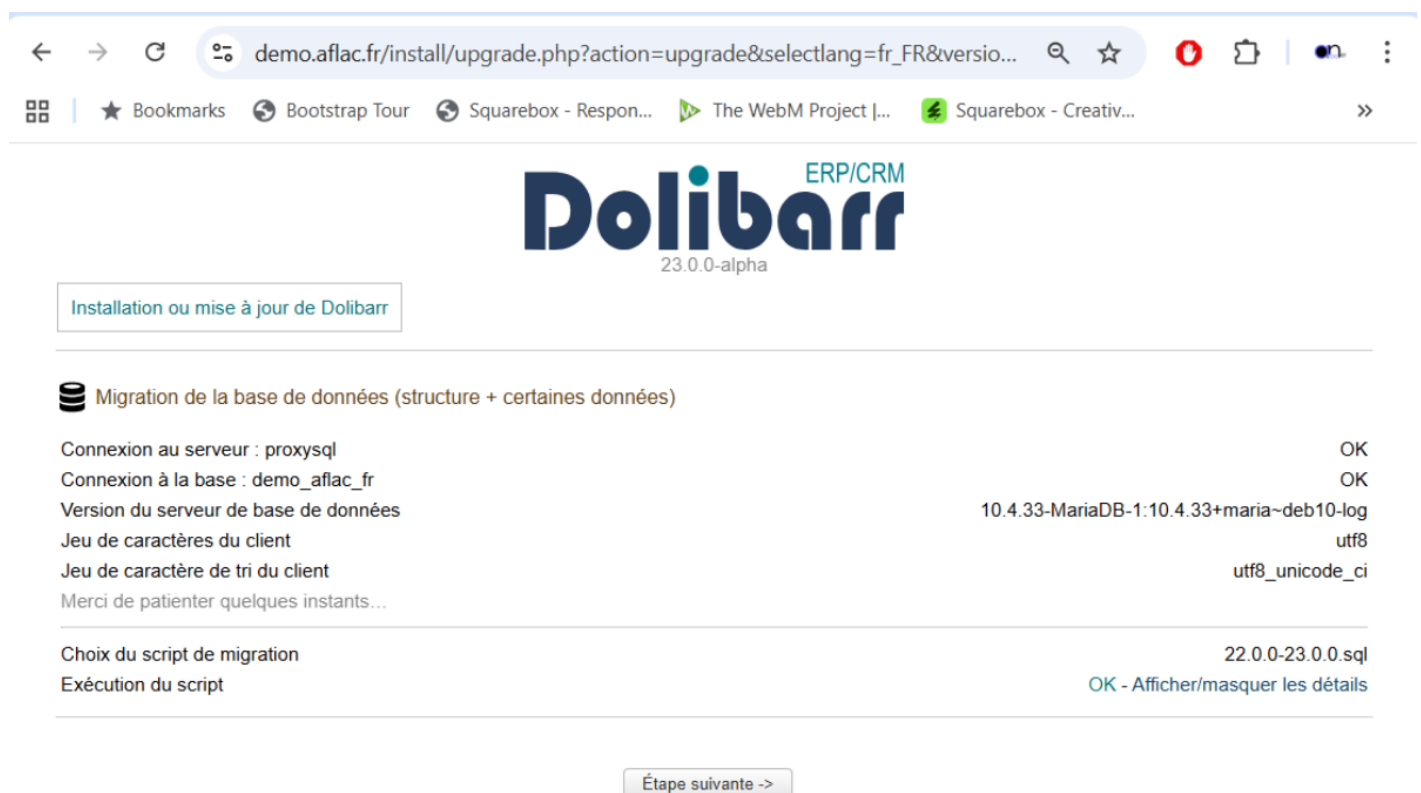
demo.aflac.fr/install/upgrade.php?action=upgrade&selectlang=fr_FR&versio...

Bookmarks | Bootstrap Tour | Squarebox - Respon... | The WebM Project |... | Squarebox - Creativ... | »

Dolibarr ERP/CRM
23.0.0-alpha

Installation ou mise à jour de Dolibarr

Migration de la base de données (structure + certaines données)

| | |
|---|---|
| Connexion au serveur : proxysql | OK |
| Connexion à la base : demo_aflac_fr | OK |
| Version du serveur de base de données | 10.4.33-MariaDB-1:10.4.33+maria~deb10-log |
| Jeu de caractères du client | utf8 |
| Jeu de caractère de tri du client | utf8_unicode_ci |
| Merci de patienter quelques instants... | |
| Choix du script de migration | 22.0.0-23.0.0.sql |
| Exécution du script | OK - Afficher/masquer les détails |

Étape suivante ->